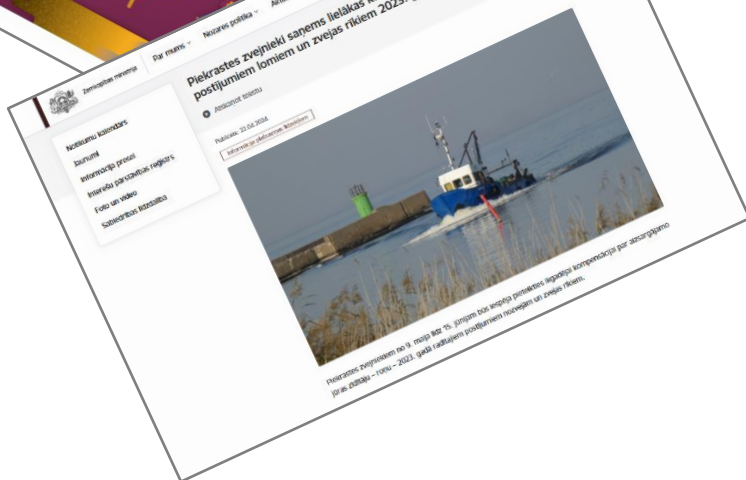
Zemkopības ministrija

Par mums

Nozares politika

Akt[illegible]

Piekrastes zvejnieki saņems lielākas k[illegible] postījumiem lomiem un zvejas rīkiem 2023.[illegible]

Atskaņot tekstu

Publicēts: 22.04.2024

Informācija plašsaziņas līdzekļiem

Notikumu kalendārs

Jaunumi

Informācija presei

Interešu pārstāvības reģistrs

Foto un video

Sabiedrības līdzdalība

Piekrastes zvejniekiem no 9. maija līdz 15. jūnijam būs iespēja pieteikties lielākai kompensācijai par aizsargājamo jūras zīdītāju – roņu – 2023. gadā radītajiem postījumiem nozvejai un zvejas rīkiem.